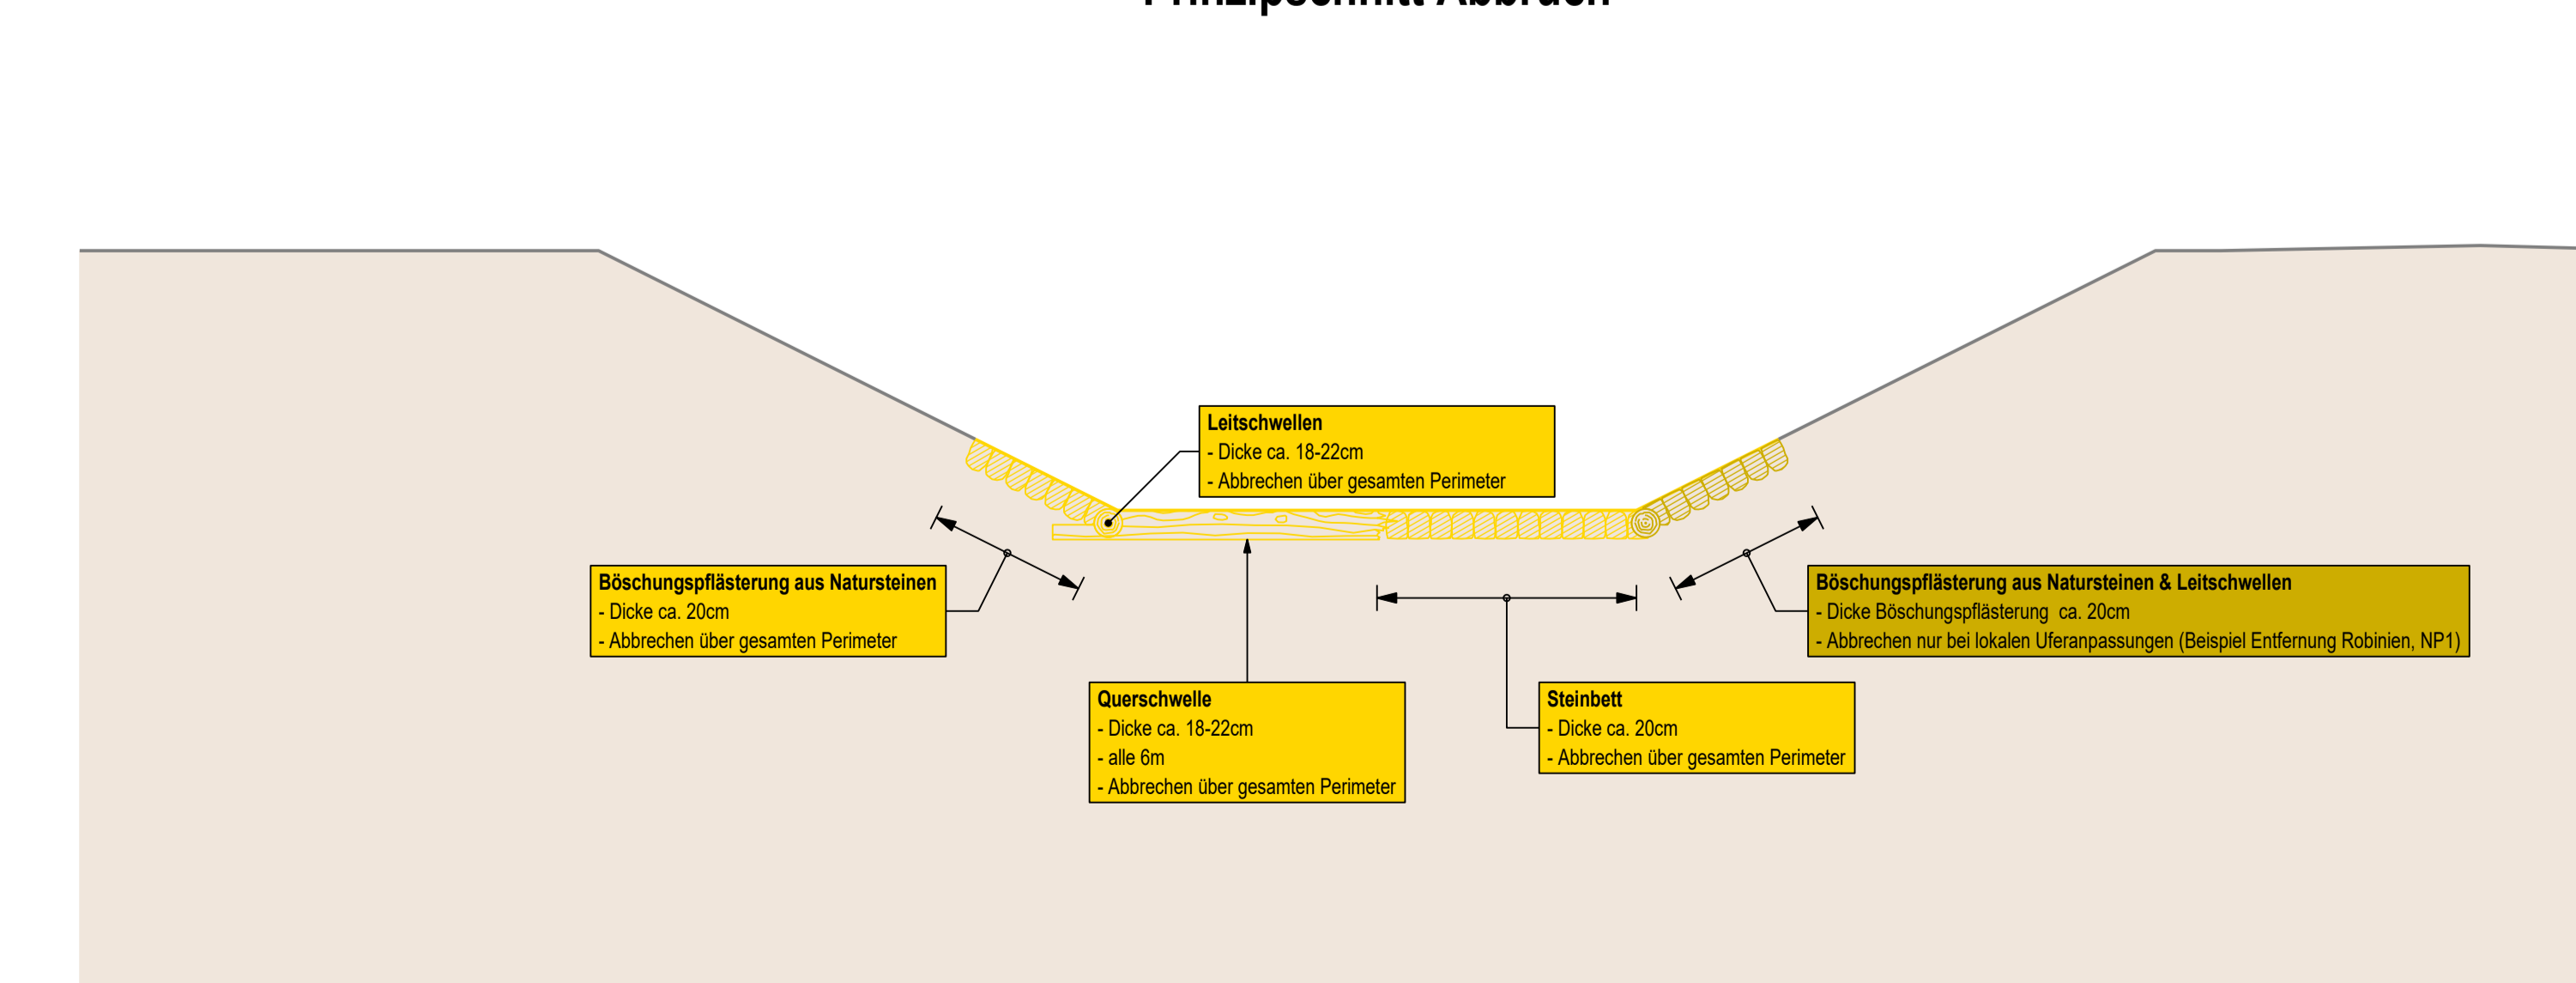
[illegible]

Leitschwellen
- Dicke ca. 18-22cm
- Abbrechen über gesamten Perimeter

Böschungspflästerung aus Natursteinen
- Dicke ca. 20cm
- Abbrechen über gesamten Perimeter

Böschungspflästerung aus Natursteinen & Leitschwellen
- Dicke Böschungspflästerung ca. 20cm
- Abbrechen nur bei lokalen Uferanpassungen (Beispiel Entfernung Robinien, NP1)

Querschwelle
- Dicke ca. 18-22cm
- alle 6m
- Abbrechen über gesamten Perimeter

Steinbett
- Dicke ca. 20cm
- Abbrechen über gesamten Perimeter